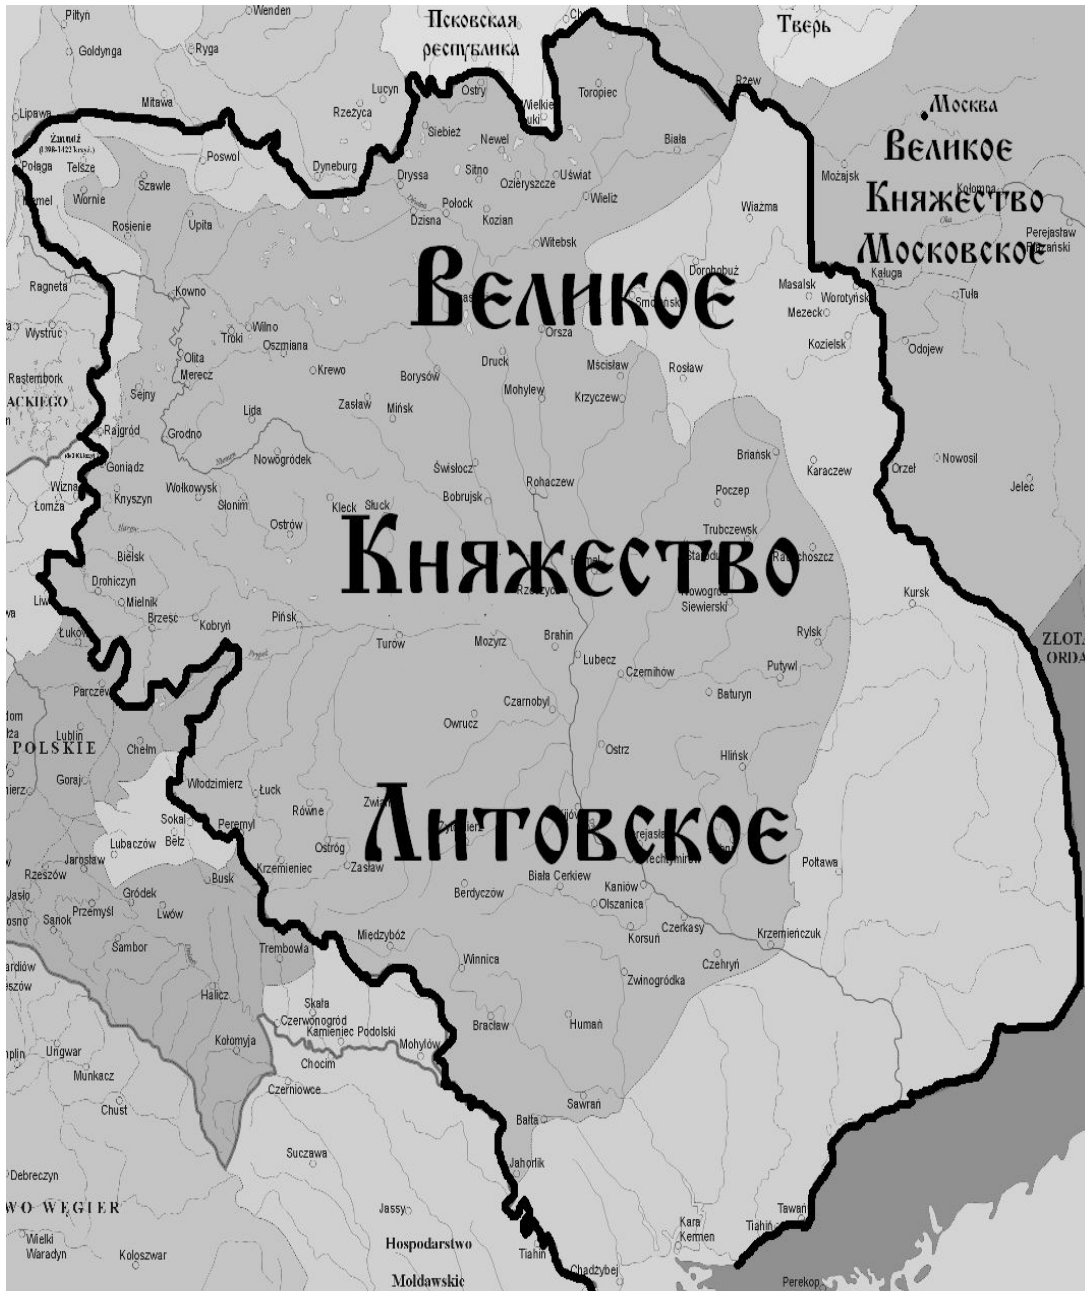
Piltyn
Wenden
Псковская республика
Тверь
Goldynga
Ryga
Lipawa
Mitawa
Lucyn
Ostry
Wielkie Łuki
Toropiec
Rzew
Москва
Żmudź
Połąga
Telsze
Poswol
Rzeżyca
Siebież
Newel
Biała
Великое Княжество Московское
Memel
Szawle
Wornie
Dyneburg
Dryssa
Sitno
Ozieryszcze
Uświat
Możajsk
Kołomna
Perejasław Riazański
Rosienie
Upita
Połock
Dzisna
Kozian
Wieliż
Wiaźma
Witebsk
Ragneta
Kowno
Dorohobuż
Smoleńsk
Masalsk
Worotyńsk
Kaługa
Tula
Wystruc
Troki
Wilno
Oszmiana
Orsza
Mezeck
Kozielsk
Odojew
Великое
Rastembork
Olita
Merecz
Krewo
Borysów
Druck
Mścisław
Rosław
Sejny
Zasław
Mińsk
Mohylew
Krzyczew
ACKIEGO
Lida
Rajgród
Grodno
Goniadz
Nowogródek
Świsłocz
Briańsk
Karaczew
Orzeł
Nowosil
Wizna
Łomża
Knyszyn
Wołkowysk
Słonim
Bobrujsk
Rohaczew
Poczep
Jelec
Kleck
Słuck
Ostrów
Bielsk
Drohiczyn
Mielnik
Brześć
Trubczewsk
Starodub
Radohoszcz
Княжество
Homel
Rzeczyca
Nowogród Siewierski
Kursk
Liw
Łuków
Kobryń
Pińsk
Turow
Mozyrz
Brahin
Rylsk
ZŁOTA ORDA
Lubecz
Czernihów
Putywl
Parczew
Baturyn
Lublin
POLSKIE
Chełm
Czarnobyl
Owrucz
Ostrz
Gorąj
Hlińsk
Włodzimierz
Łuck
Zwiahel
Kijów
Литовское
Sokal
Bełz
Lubaczów
Peremyl
Równe
Ostróg
Perejasław
Jarosław
Rzeszów
Krzemieniec
Zasław
Czehrynów
Połtawa
Jasło
Sanok
Przemyśl
Gródek
Lwów
Busk
Berdyczów
Biała Cerkiew
Kaniów
Olszanica
Sambor
Trembowla
Międzybóż
Korsuń
Czerkasy
Krzemienczuk
Winnica
Czehryń
Zwinogródka
Halicz
Skała
Czerwonogród
Kamieniec Podolski
Kołomyja
Bracław
Humań
Ungwar
Mohylów
Chocim
Munkacz
Czerniowce
Chust
Sawrań
Bałta
Suczawa
Jahorlik
Debreczyn
WO WĘGIER
Jassy
Tawań
Wielki Waradyn
Koloszwar
Hospodarstwo Mołdawskie
Tiahin
Kara Kermen
Tiahiń
Chadżybej
Perekop